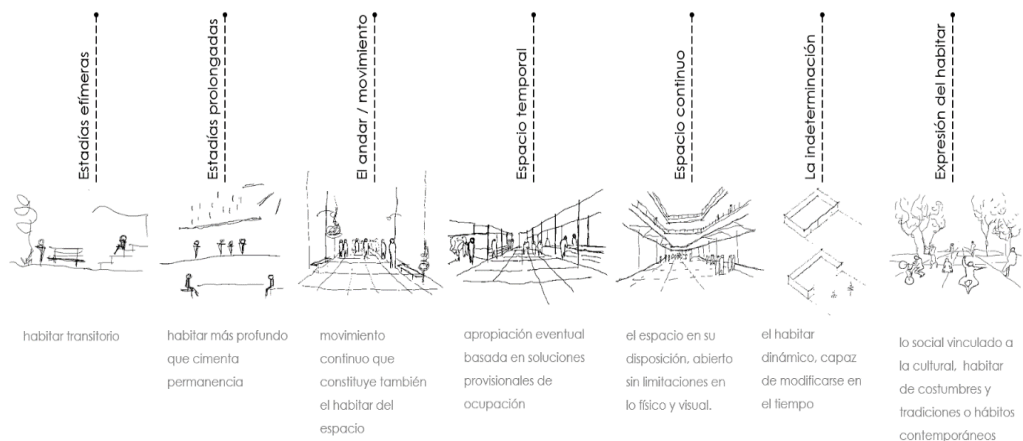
Estadías efímeras

habitar transitorio

Estadías prolongadas

habitar más profundo que cimenta permanencia

El andar / movimiento

movimiento continuo que constituye también el habitar del espacio

Espacio temporal

apropiación eventual basada en soluciones provisionales de ocupación

Espacio continuo

el espacio en su disposición, abierto sin limitaciones en lo físico y visual.

La indeterminación

el habitar dinámico, capaz de modificarse en el tiempo

Expresión del habitar

lo social vinculado a la cultural, habitar de costumbres y tradiciones o hábitos contemporáneos